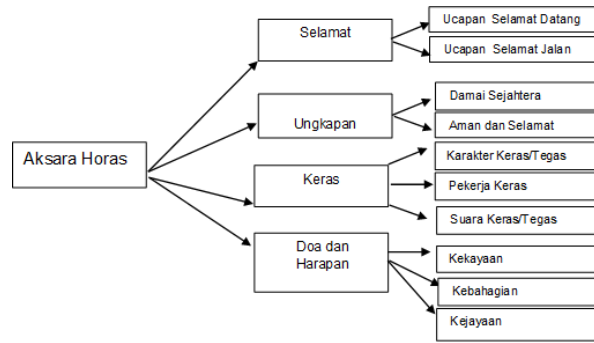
Aksara Horas

Selamat
Ucapan Selamat Datang
Ucapan Selamat Jalan

Ungkapan
Damai Sejahtera
Aman dan Selamat

Keras
Karakter Keras/Tegas
Pekerja Keras
Suara Keras/Tegas

Doa dan Harapan
Kekayaan
Kebahagian
Kejayaan